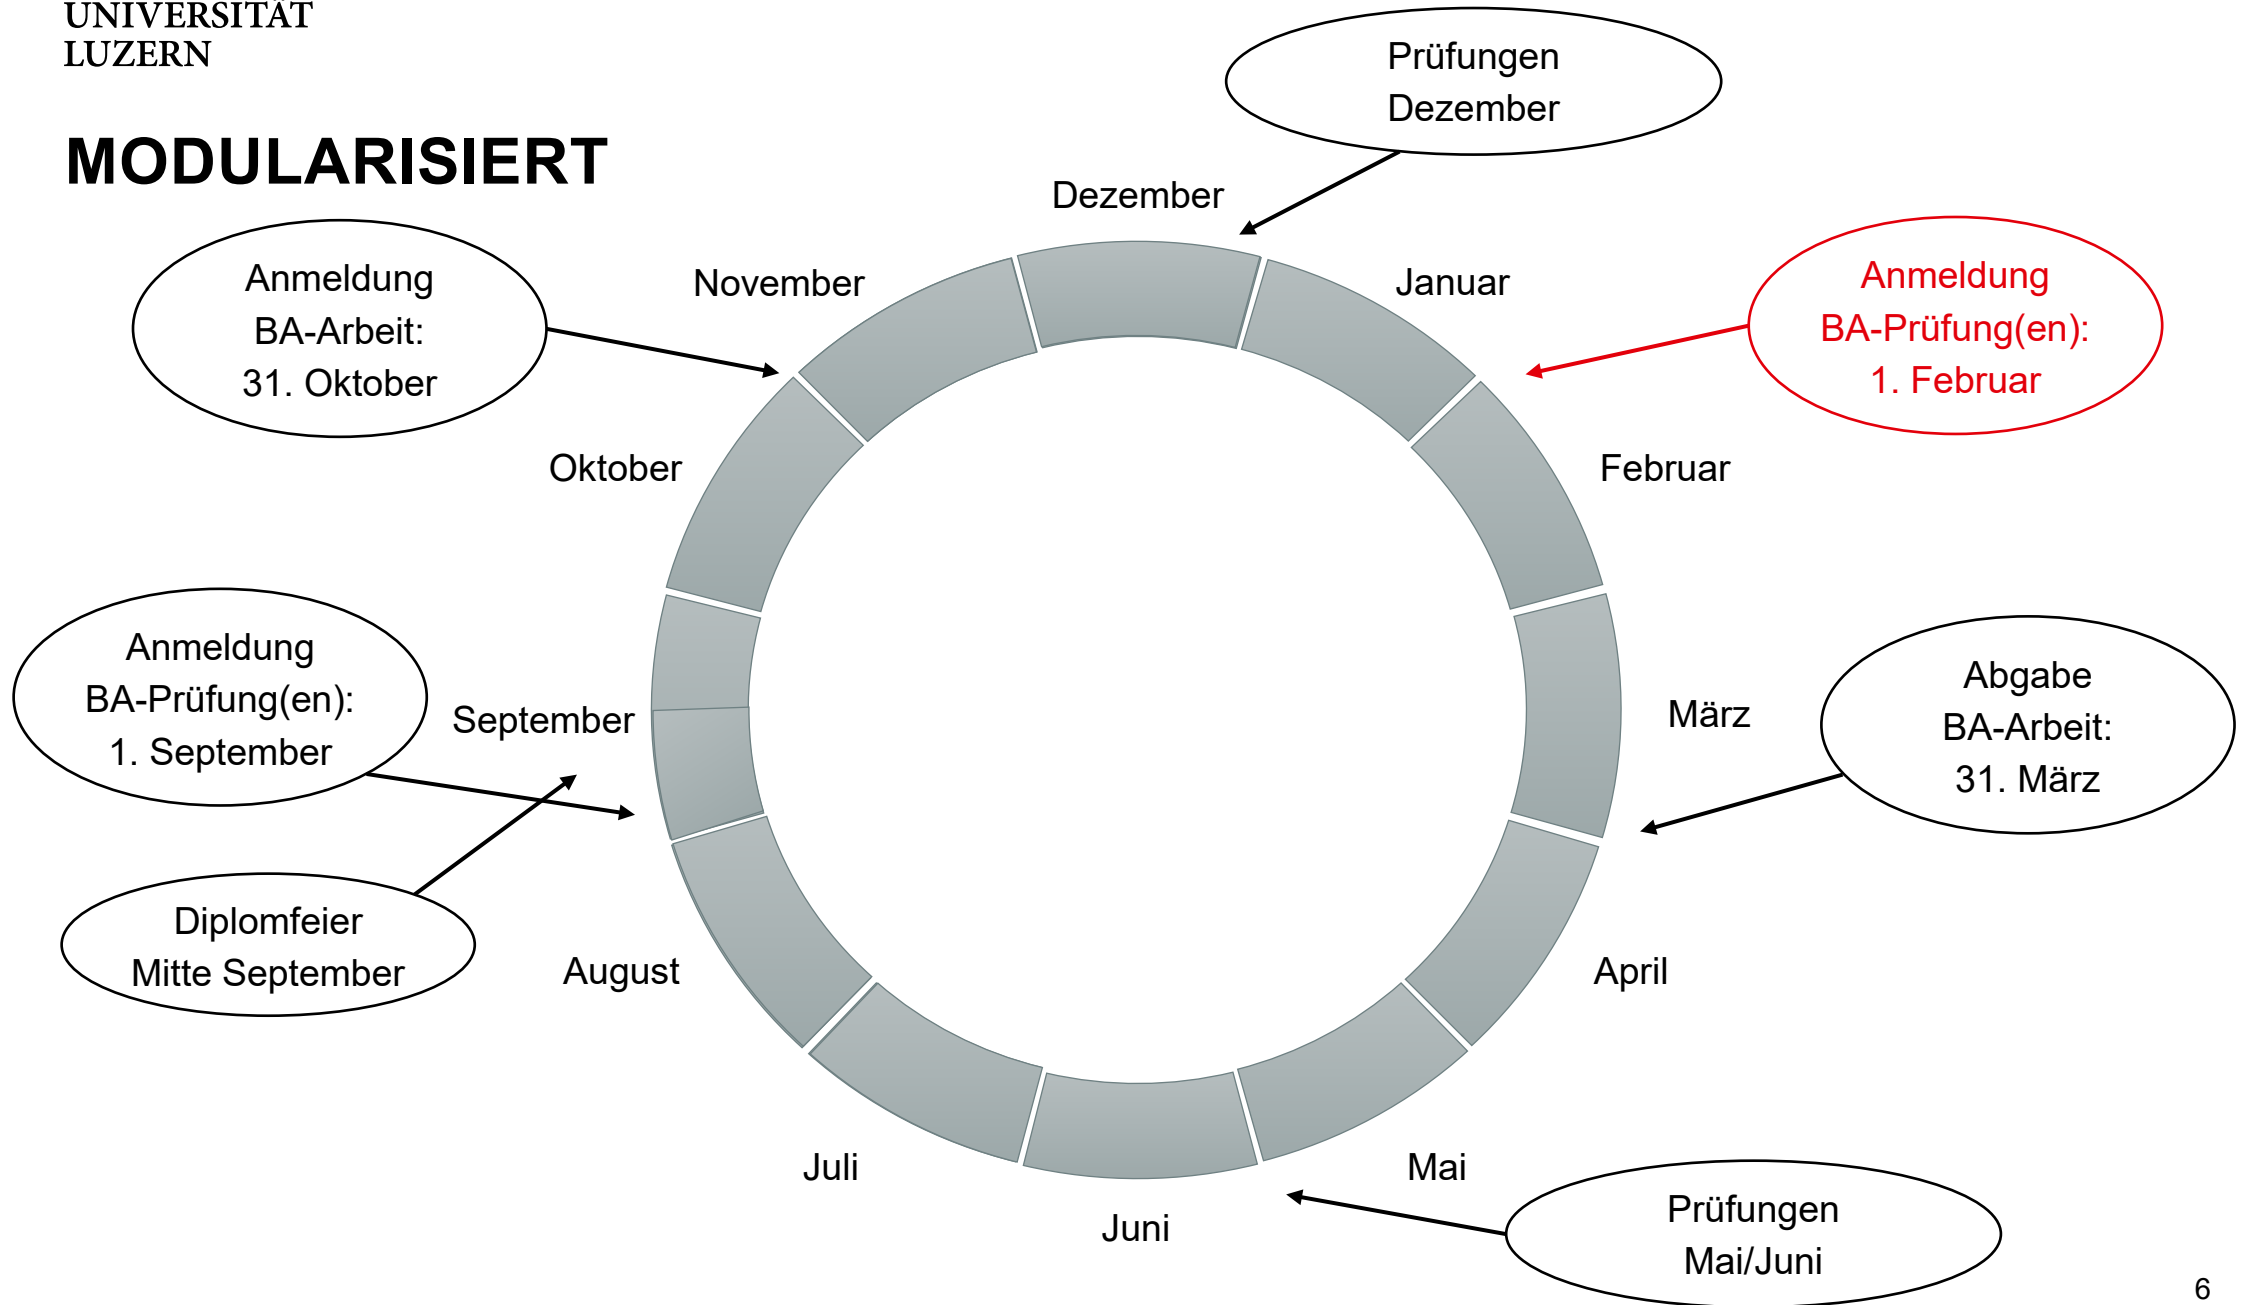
UNIVERSITÄT
LUZERN

MODULARISIERT

Prüfungen
Dezember

Dezember

November

Januar

Anmeldung
BA-Arbeit:
31. Oktober

Anmeldung
BA-Prüfung(en):
1. Februar

Oktober

Februar

Anmeldung
BA-Prüfung(en):
1. September

September

März

Abgabe
BA-Arbeit:
31. März

Diplomfeier
Mitte September

August

April

Juli

Mai

Juni

Prüfungen
Mai/Juni

6